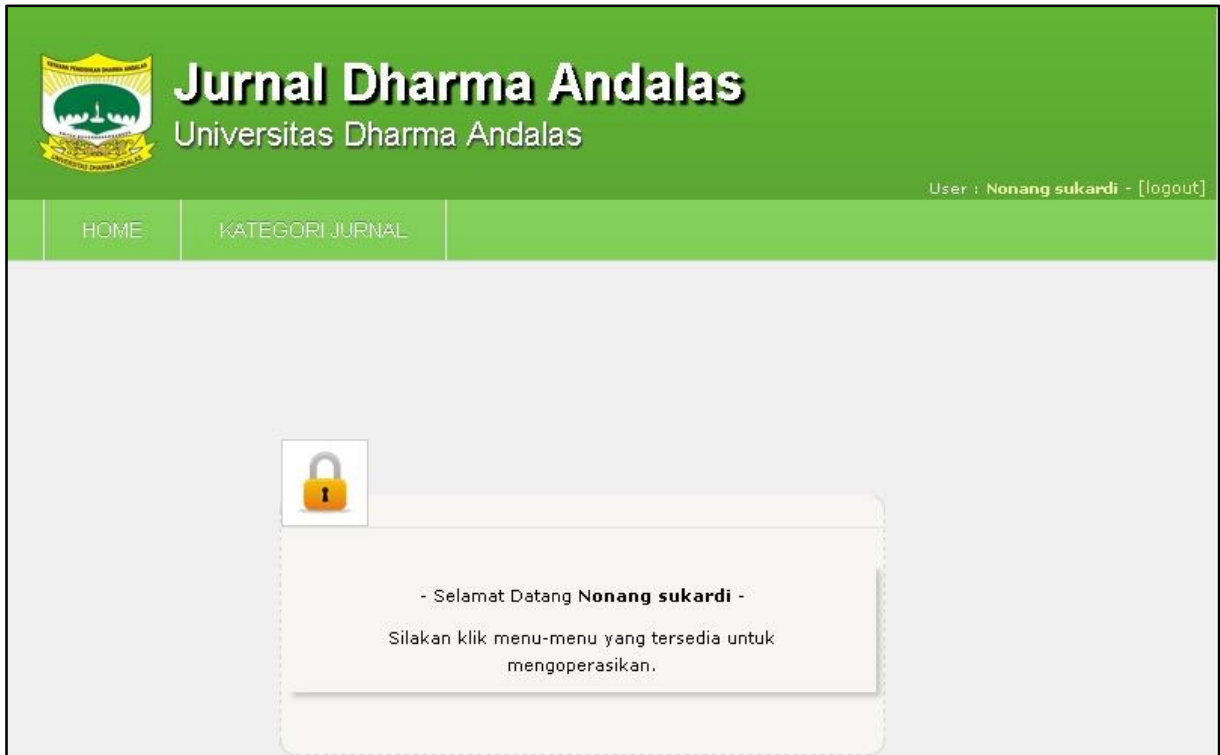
YAYASAN PENDIDIKAN DHARMA ANDALAS
UNIVERSITAS DHARMA ANDALAS

Jurnal Dharma Andalas
Universitas Dharma Andalas

User : Nonang sukardi - [logout]

HOME
KATEGORI JURNAL

- Selamat Datang Nonang sukardi -

Silakan klik menu-menu yang tersedia untuk mengoperasikan.